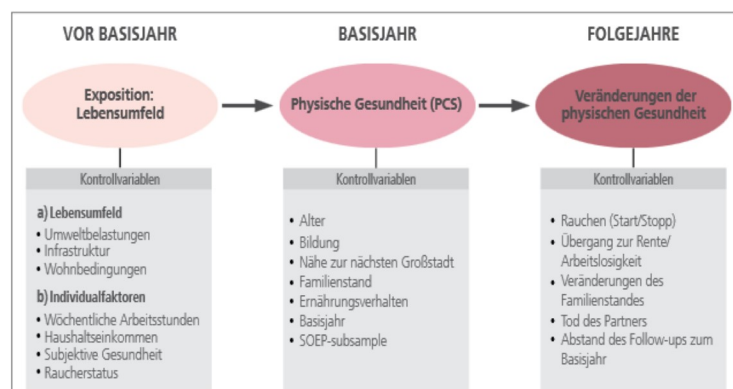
VOR BASISJAHR

BASISJAHR

FOLGEJAHRE

Exposition: Lebensumfeld

Physische Gesundheit (PCS)

Veränderungen der physischen Gesundheit

Kontrollvariablen

a) Lebensumfeld
• Umweltbelastungen
• Infrastruktur
• Wohnbedingungen

b) Individualfaktoren
• Wöchentliche Arbeitsstunden
• Haushaltseinkommen
• Subjektive Gesundheit
• Raucherstatus

Kontrollvariablen

• Alter
• Bildung
• Nähe zur nächsten Großstadt
• Familienstand
• Ernährungsverhalten
• Basisjahr
• SOEP-subsample

Kontrollvariablen

• Rauchen (Start/Stopp)
• Übergang zur Rente/ Arbeitslosigkeit
• Veränderungen des Familienstandes
• Tod des Partners
• Abstand des Follow-ups zum Basisjahr